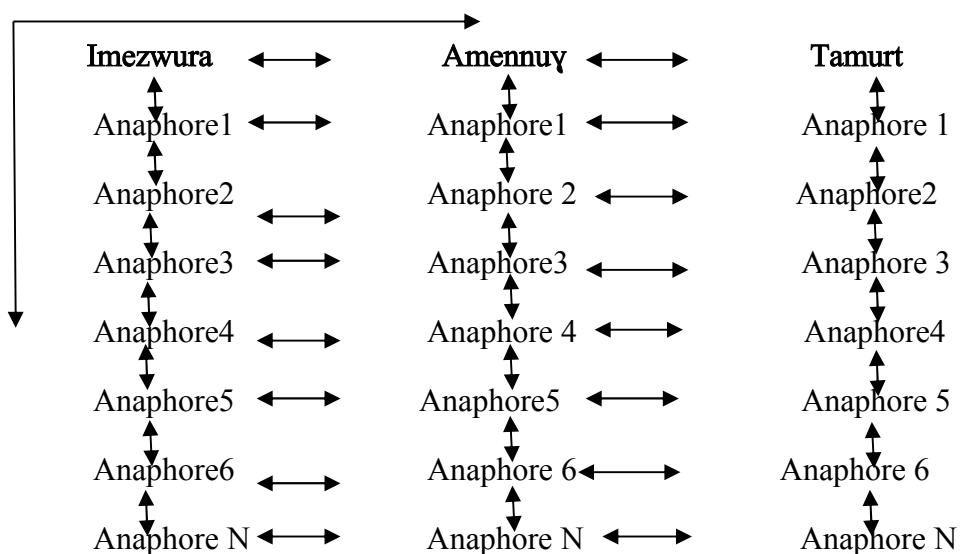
Imezwura

Anaphore1

Anaphore2

Anaphore3

Anaphore4

Anaphore5

Anaphore6

Anaphore N

Amennuɣ

Anaphore1

Anaphore 2

Anaphore3

Anaphore 4

Anaphore5

Anaphore 6

Anaphore N

Tamurt

Anaphore 1

Anaphore2

Anaphore 3

Anaphore4

Anaphore 5

Anaphore 6

Anaphore N